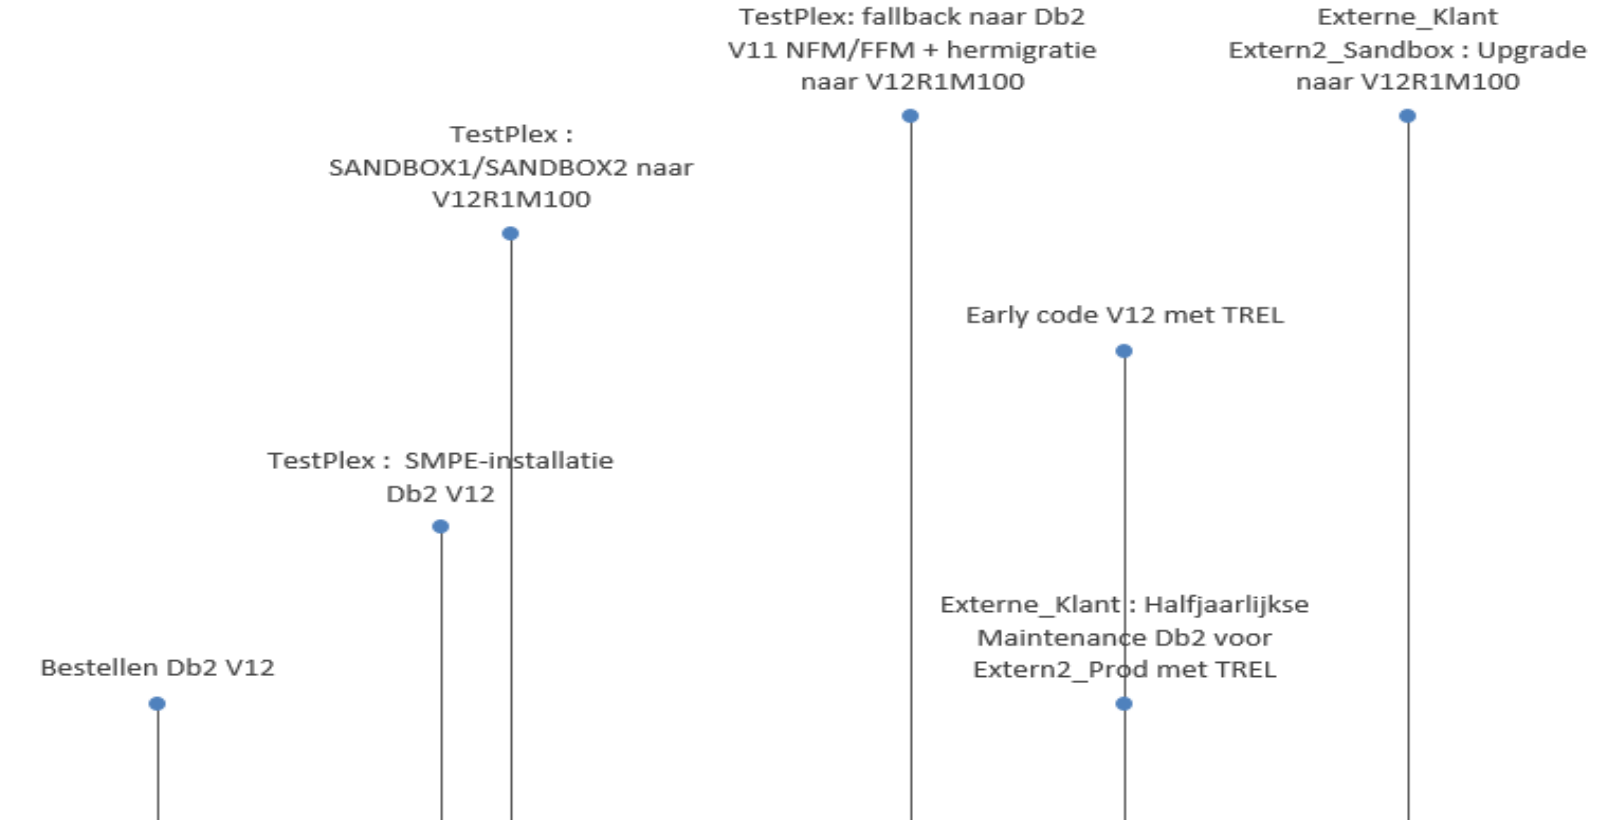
TestPlex: fallback naar Db2 V11 NFM/FFM + hermigratie naar V12R1M100

Externe_Klant Extern2_Sandbox : Upgrade naar V12R1M100

TestPlex : SANDBOX1/SANDBOX2 naar V12R1M100

Early code V12 met TREL

TestPlex : SMPE-installatie Db2 V12

Externe_Klant : Halfjaarlijkse Maintenance Db2 voor Extern2_Prod met TREL

Bestellen Db2 V12